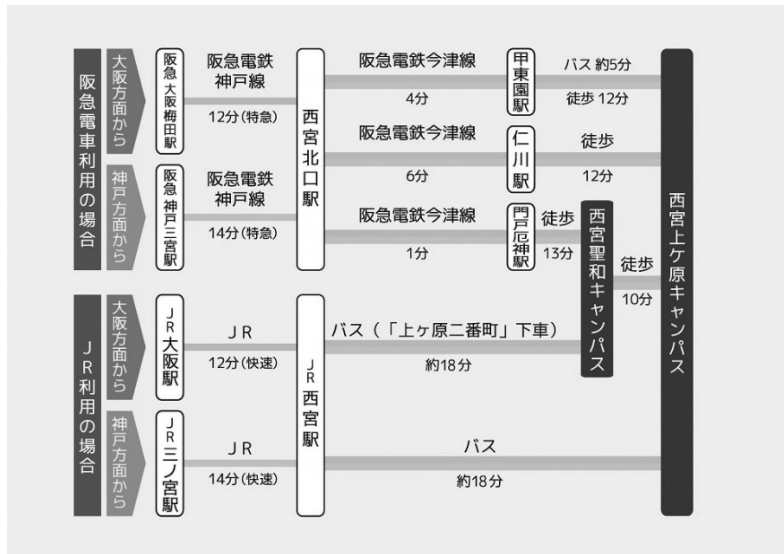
阪急電車利用の場合

大阪方面から

阪急大阪梅田駅

阪急電鉄
神戸線
12分(特急)

神戸方面から

阪急神戸三宮駅

阪急電鉄
神戸線
14分(特急)

西宮北口駅

阪急電鉄今津線
4分

甲東園駅

バス 約5分
徒歩 12分

阪急電鉄今津線
6分

仁川駅

徒歩
12分

阪急電鉄今津線
1分

門戸厄神駅

徒歩
13分

西宮聖和キャンパス

徒歩
10分

西宮上ケ原キャンパス

JR利用の場合

大阪方面から

JR大阪駅

JR
12分(快速)

神戸方面から

JR三ノ宮駅

JR
14分(快速)

JR西宮駅

バス(「上ヶ原二番町」下車)
約18分

バス
約18分